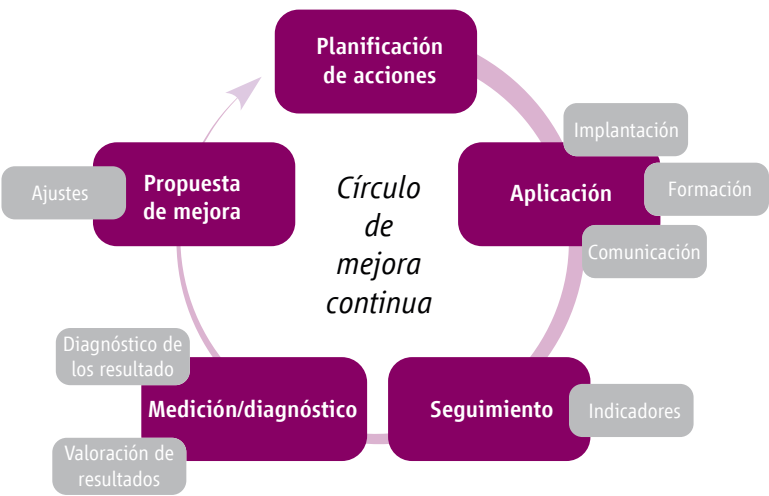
Planificación de acciones

Implantación

Aplicación

Formación

Comunicación

Círculo de mejora continua

Propuesta de mejora

Ajustes

Diagnóstico de los resultado

Medición/diagnóstico

Valoración de resultados

Seguimiento

Indicadores